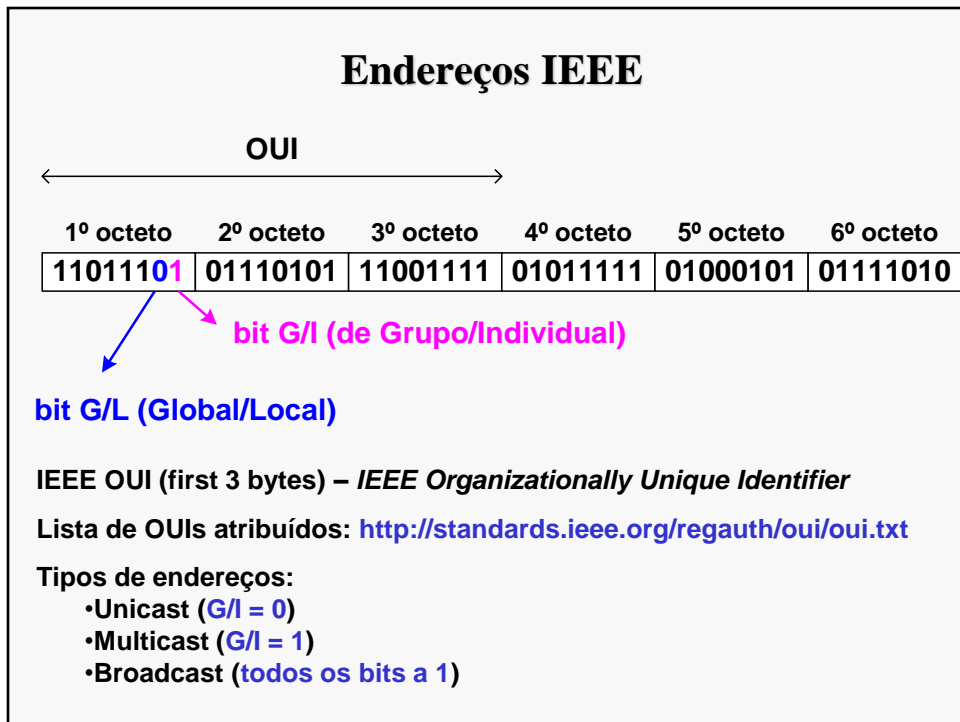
Endereços IEEE

OUI

| 1º octeto | 2º octeto | 3º octeto | 4º octeto | 5º octeto | 6º octeto |
|---|---|---|---|---|---|
| 11011101 | 01110101 | 11001111 | 01011111 | 01000101 | 01111010 |

bit G/I (de Grupo/Individual)

bit G/L (Global/Local)

IEEE OUI (first 3 bytes) – *IEEE Organizationally Unique Identifier*

Lista de OUIs atribuídos: http://standards.ieee.org/regauth/oui/oui.txt

Tipos de endereços:
•Unicast (G/I = 0)
•Multicast (G/I = 1)
•Broadcast (todos os bits a 1)